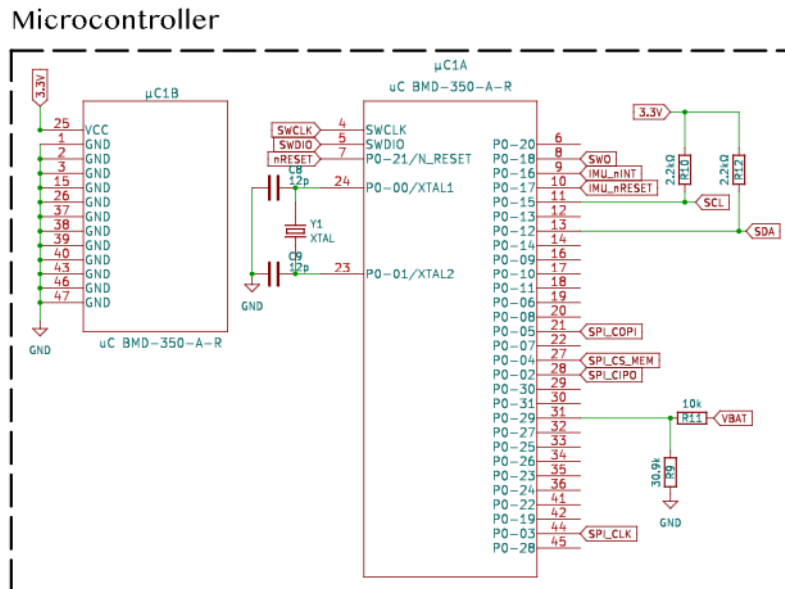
Microcontroller

3.3V

µC1B

25 VCC
1 GND
2 GND
3 GND
15 GND
26 GND
37 GND
38 GND
39 GND
40 GND
43 GND
46 GND
47 GND

uC BMD-350-A-R

GND

µC1A
uC BMD-350-A-R

SWCLK 4 SWCLK
SWDIO 5 SWDIO
nRESET 7 P0-21/N_RESET

C8
12p
24 P0-00/XTAL1

Y1
XTAL

C9
12p
23 P0-01/XTAL2

GND

P0-20 6
P0-18 8 SWO
P0-16 9 IMU_nINT
P0-17 10 IMU_nRESET
P0-15 11
P0-13 12
P0-12 13
P0-14 14
P0-09 16
P0-10 17
P0-11 18
P0-06 19
P0-08 20
P0-05 21 SPI_COPI
P0-07 22
P0-04 27 SPI_CS_MEM
P0-02 28 SPI_CIPO
P0-30 29
P0-31 30
P0-29 31
P0-27 32
P0-25 33
P0-26 34
P0-23 35
P0-24 36
P0-22 41
P0-19 42
P0-03 44 SPI_CLK
P0-28 45

3.3V
2.2kΩ R10
2.2kΩ R12
SCL
SDA

10k
R11
VBAT
30.9k
R9
GND